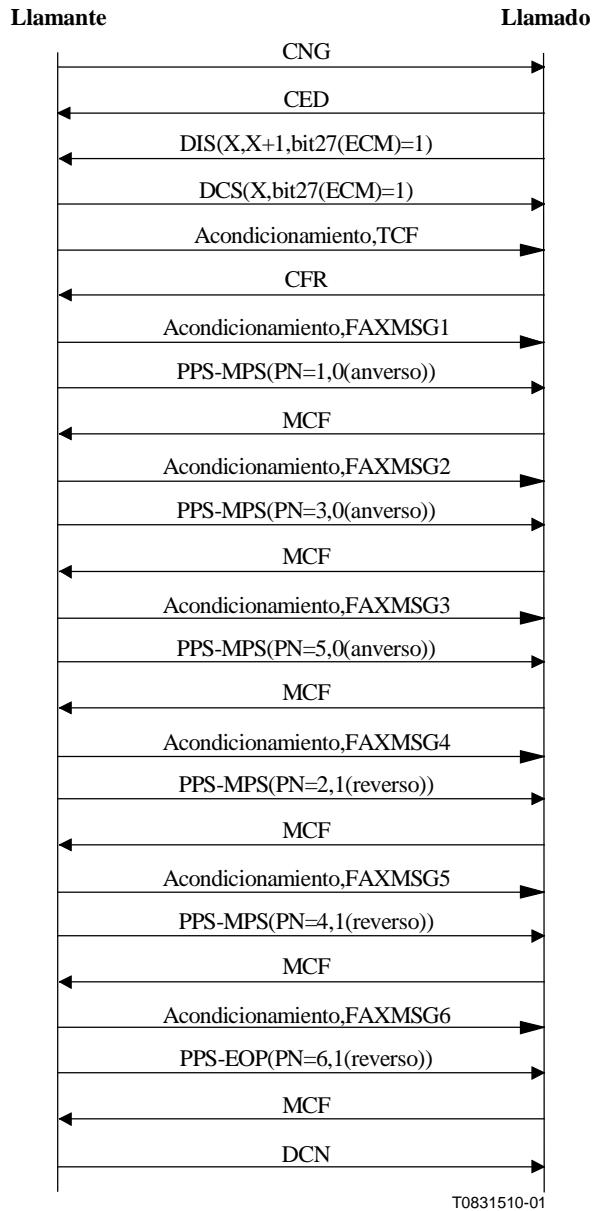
Llamante

Llamado

CNG

CED

DIS(X,X+1,bit27(ECM)=1)

DCS(X,bit27(ECM)=1)

Acondicionamiento,TCF

CFR

Acondicionamiento,FAXMSG1

PPS-MPS(PN=1,0(anverso))

MCF

Acondicionamiento,FAXMSG2

PPS-MPS(PN=3,0(anverso))

MCF

Acondicionamiento,FAXMSG3

PPS-MPS(PN=5,0(anverso))

MCF

Acondicionamiento,FAXMSG4

PPS-MPS(PN=2,1(reverso))

MCF

Acondicionamiento,FAXMSG5

PPS-MPS(PN=4,1(reverso))

MCF

Acondicionamiento,FAXMSG6

PPS-EOP(PN=6,1(reverso))

MCF

DCN

T0831510-01